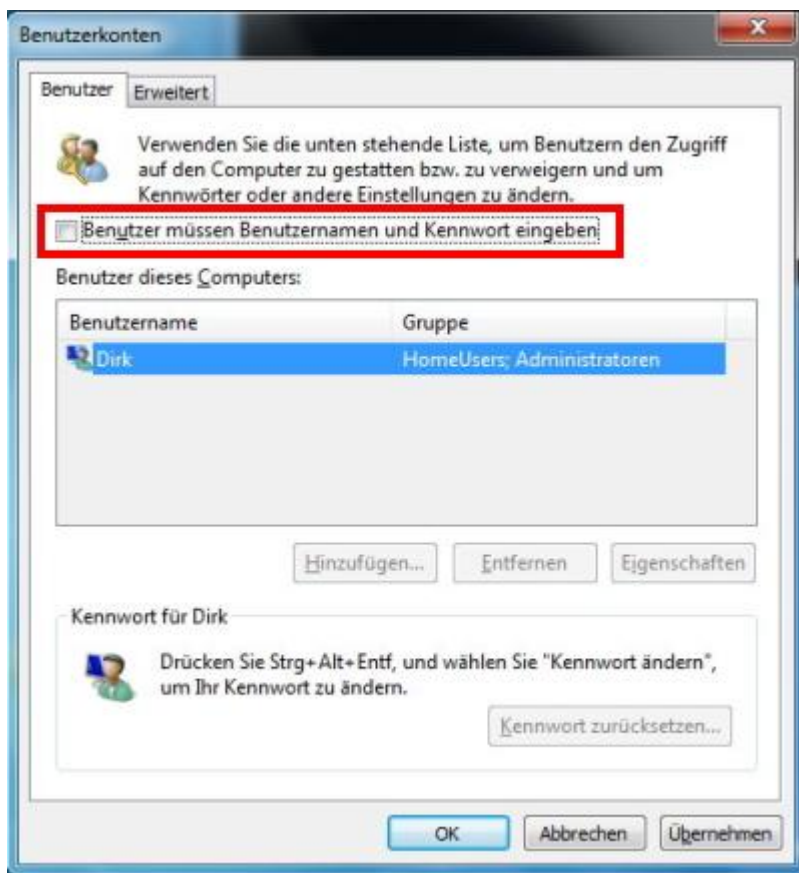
Benutzerkonten

Benutzer | Erweitert

Verwenden Sie die unten stehende Liste, um Benutzern den Zugriff auf den Computer zu gestatten bzw. zu verweigern und um Kennwörter oder andere Einstellungen zu ändern.

Benutzer müssen Benutzernamen und Kennwort eingeben

Benutzer dieses Computers:

| Benutzername | Gruppe |
|---|---|
| Dirk | HomeUsers; Administratoren |

Hinzufügen... | Entfernen | Eigenschaften

Kennwort für Dirk

Drücken Sie Strg+Alt+Entf, und wählen Sie "Kennwort ändern", um Ihr Kennwort zu ändern.

Kennwort zurücksetzen...

OK | Abbrechen | Übernehmen